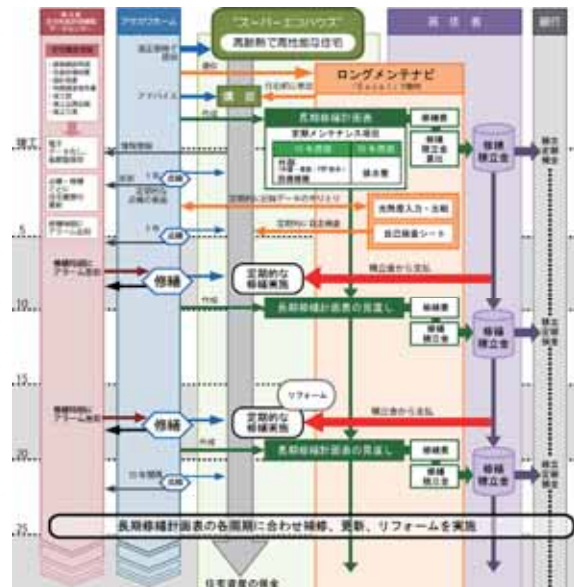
アサヒホーム

"スーパーエコハウス"

高耐熱で高性能な住宅

居住者

銀行

ロングメンテナビ

アドバイス

講習

竣工

長期修繕計画表

定期メンテナンス項目

修繕費

修繕積立金

修繕積立金

5

修繕

定期的な修繕実施

積立金から支払

10

長期修繕計画表の見直し

修繕費

修繕積立金

修繕積立金

15

リフォーム

修繕

定期的な修繕実施

積立金から支払

20

長期修繕計画表の見直し

修繕費

修繕積立金

修繕積立金

25

長期修繕計画表の各周期に合わせ補修、更新、リフォームを実施

住宅資産の保全